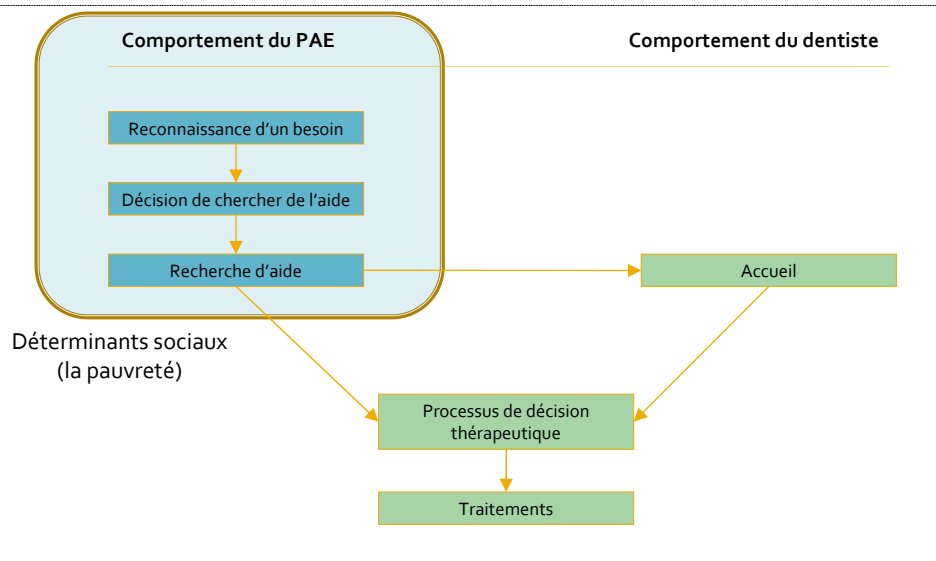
Comportement du PAE

Comportement du dentiste

Reconnaissance d'un besoin

Décision de chercher de l'aide

Recherche d'aide

Accueil

Déterminants sociaux (la pauvreté)

Processus de décision thérapeutique

Traitements